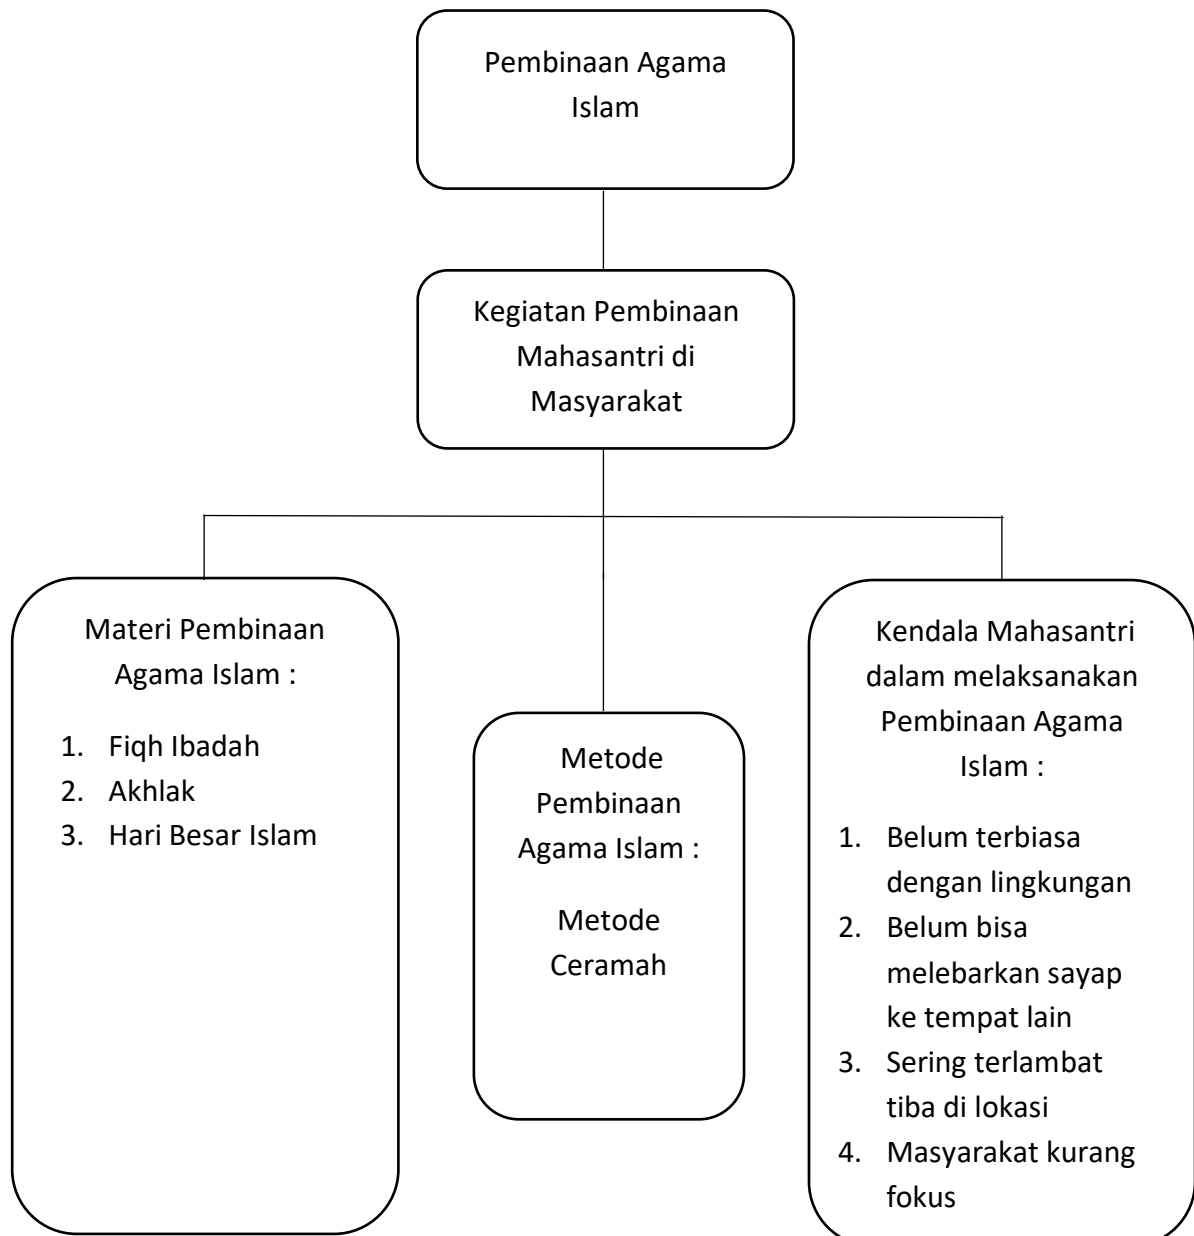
Pembinaan Agama Islam

Kegiatan Pembinaan Mahasantri di Masyarakat

Materi Pembinaan Agama Islam :

1. Fiqh Ibadah
2. Akhlak
3. Hari Besar Islam

Metode Pembinaan Agama Islam :

Metode Ceramah

Kendala Mahasantri dalam melaksanakan Pembinaan Agama Islam :

1. Belum terbiasa dengan lingkungan
2. Belum bisa melebarkan sayap ke tempat lain
3. Sering terlambat tiba di lokasi
4. Masyarakat kurang fokus